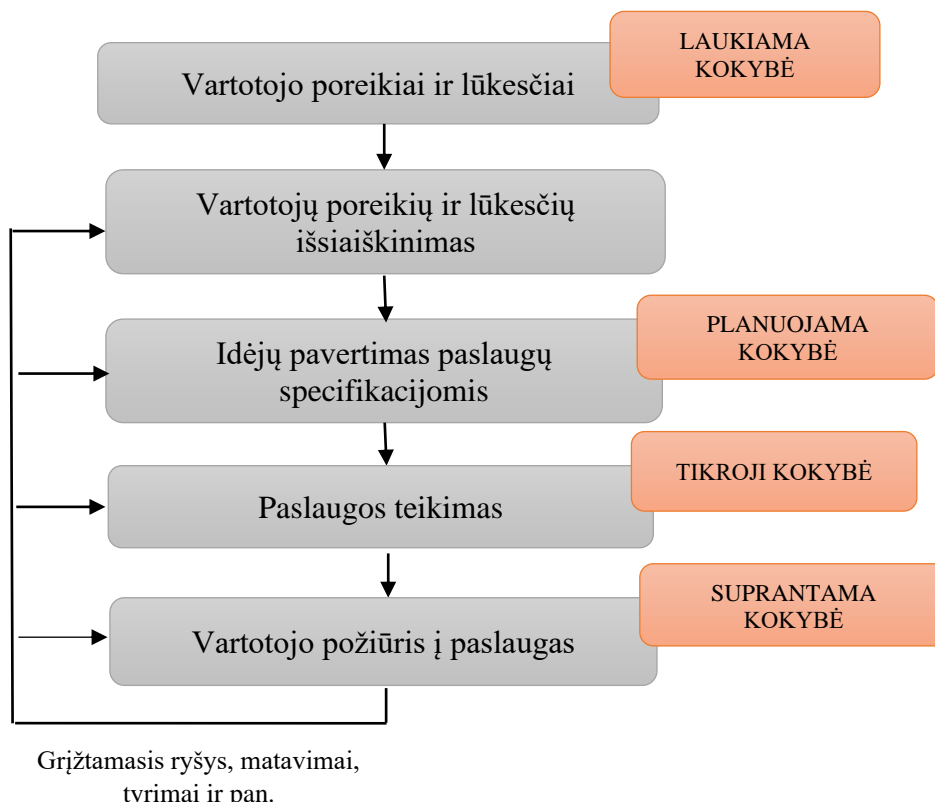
LAUKIAMA KOKYBĖ

Vartotojo poreikiai ir lūkesčiai

Vartotojų poreikių ir lūkesčių išsiaiškinimas

PLANUOJAMA KOKYBĖ

Idėjų pavertimas paslaugų specifikacijomis

TIKROJI KOKYBĖ

Paslaugos teikimas

SUPRANTAMA KOKYBĖ

Vartotojo požiūris į paslaugas

Grįžtamasis ryšys, matavimai, tyrimai ir pan.